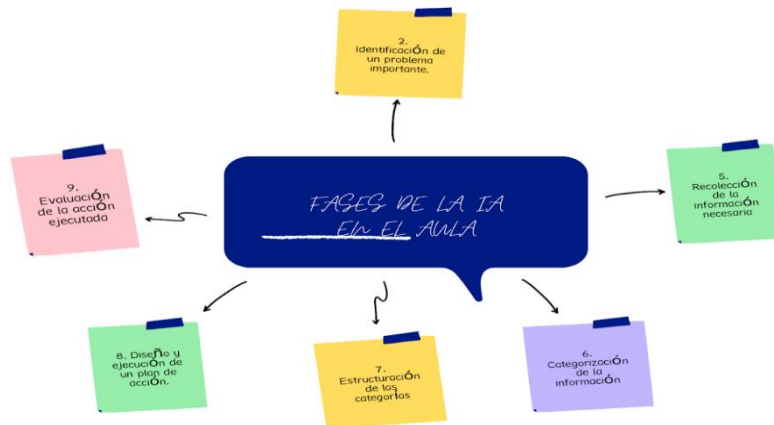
FASES DE LA IA EN EL AULA

2. Identificación de un problema importante.

5. Recolección de la información necesaria

6. Categorización de la información

7. Estructuración de las categorías

8. Diseño y ejecución de un plan de acción.

9. Evaluación de la acción ejecutada